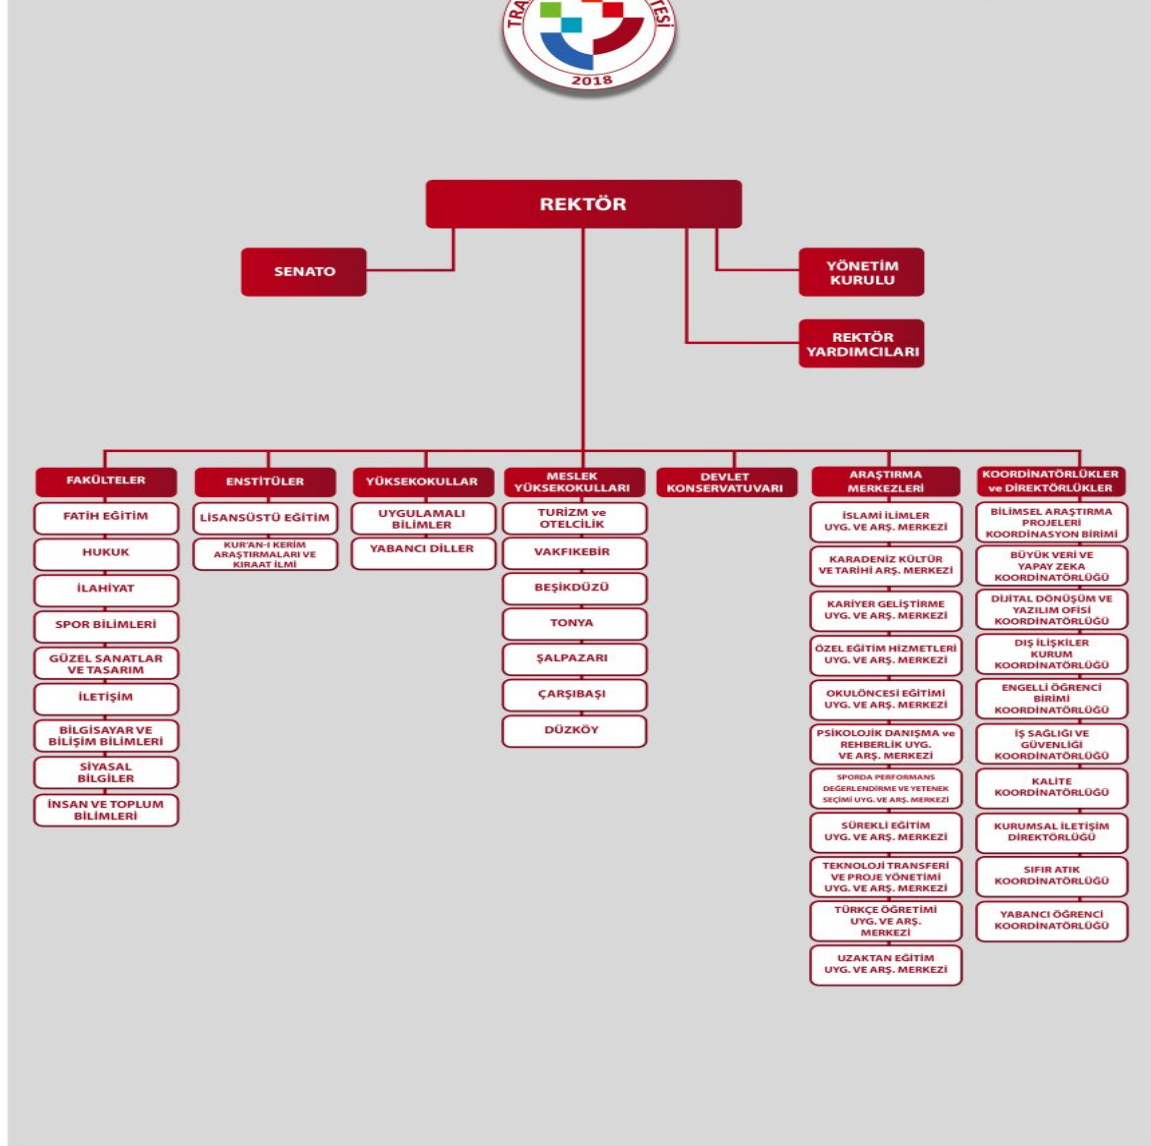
TRA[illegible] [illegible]TESİ
2018

REKTÖR

SENATO

YÖNETİM KURULU

REKTÖR YARDIMCILARI

FAKÜLTELER
FATİH EĞİTİM
HUKUK
İLAHİYAT
SPOR BİLİMLERİ
GÜZEL SANATLAR VE TASARIM
İLETİŞİM
BİLGİSAYAR VE BİLİŞİM BİLİMLERİ
SİYASAL BİLGİLER
İNSAN VE TOPLUM BİLİMLERİ

ENSTİTÜLER
LİSANSÜSTÜ EĞİTİM
KUR'AN-I KERİM ARAŞTIRMALARI VE KIRAAT İLMİ

YÜKSEKOKULLAR
UYGULAMALI BİLİMLER
YABANCI DİLLER

MESLEK YÜKSEKOKULLARI
TURİZM ve OTELCİLİK
VAKFIKEBİR
BEŞİKDÜZÜ
TONYA
ŞALPAZARI
ÇARŞIBAŞI
DÜZKÖY

DEVLET KONSERVATUVARI

ARAŞTIRMA MERKEZLERİ
İSLAMİ İLİMLER UYG. VE ARŞ. MERKEZİ
KARADENİZ KÜLTÜR VE TARİHİ ARŞ. MERKEZİ
KARİYER GELİŞTİRME UYG. VE ARŞ. MERKEZİ
ÖZEL EĞİTİM HİZMETLERİ UYG. VE ARŞ. MERKEZİ
OKULÖNCESİ EĞİTİMİ UYG. VE ARŞ. MERKEZİ
PSİKOLOJİK DANIŞMA ve REHBERLİK UYG. VE ARŞ. MERKEZİ
SPORDA PERFORMANS DEĞERLENDİRME VE YETENEK SEÇİMİ UYG. VE ARŞ. MERKEZİ
SÜREKLİ EĞİTİM UYG. VE ARŞ. MERKEZİ
TEKNOLOJİ TRANSFERİ VE PROJE YÖNETİMİ UYG. VE ARŞ. MERKEZİ
TÜRKÇE ÖĞRETİMİ UYG. VE ARŞ. MERKEZİ
UZAKTAN EĞİTİM UYG. VE ARŞ. MERKEZİ

KOORDİNATÖRLÜKLER ve DİREKTÖRLÜKLER
BİLİMSEL ARAŞTIRMA PROJELERİ KOORDİNASYON BİRİMİ
BÜYÜK VERİ VE YAPAY ZEKA KOORDİNATÖRLÜĞÜ
DİJİTAL DÖNÜŞÜM VE YAZILIM OFİSİ KOORDİNATÖRLÜĞÜ
DIŞ İLİŞKİLER KURUM KOORDİNATÖRLÜĞÜ
ENGELLİ ÖĞRENCİ BİRİMİ KOORDİNATÖRLÜĞÜ
İŞ SAĞLIĞI VE GÜVENLİĞİ KOORDİNATÖRLÜĞÜ
KALİTE KOORDİNATÖRLÜĞÜ
KURUMSAL İLETİŞİM DİREKTÖRLÜĞÜ
SIFIR ATIK KOORDİNATÖRLÜĞÜ
YABANCI ÖĞRENCİ KOORDİNATÖRLÜĞÜ